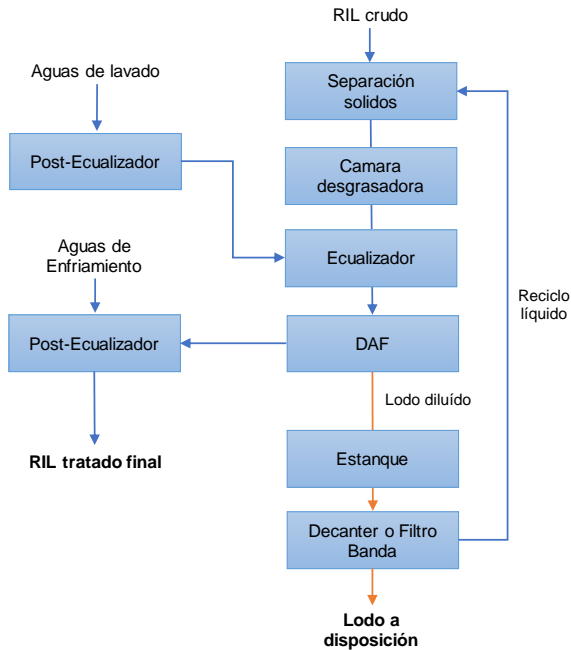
RIL crudo

Aguas de lavado

Separación solidos

Post-Ecualizador

Camara desgrasadora

Aguas de Enfriamiento

Ecualizador

Reciclo líquido

Post-Ecualizador

DAF

Lodo diluído

RIL tratado final

Estanque

Decanter o Filtro Banda

Lodo a disposición